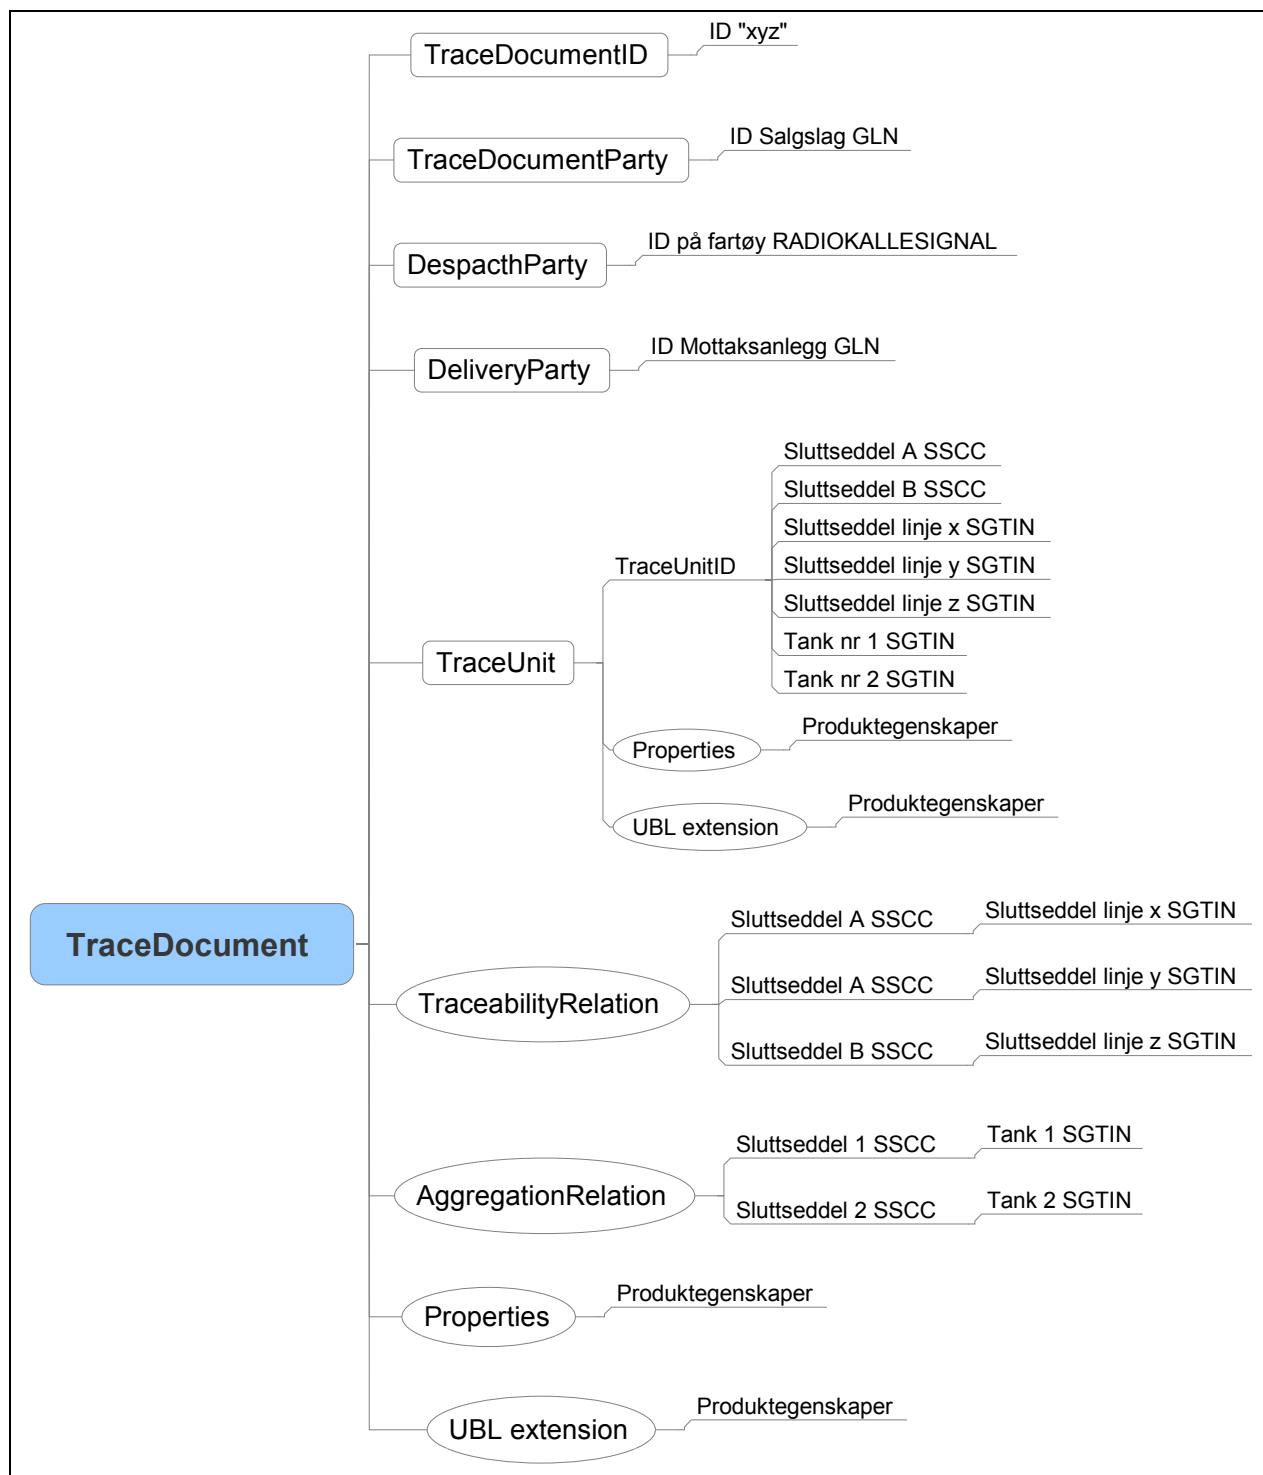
TraceDocument

TraceDocumentID
ID "xyz"

TraceDocumentParty
ID Salgslag GLN

DespacthParty
ID på fartøy RADIOKALLESIGNAL

DeliveryParty
ID Mottaksanlegg GLN

TraceUnit
TraceUnitID
Sluttseddel A SSCC
Sluttseddel B SSCC
Sluttseddel linje x SGTIN
Sluttseddel linje y SGTIN
Sluttseddel linje z SGTIN
Tank nr 1 SGTIN
Tank nr 2 SGTIN
Properties
Produktegenskaper
UBL extension
Produktegenskaper

TraceabilityRelation
Sluttseddel A SSCC
Sluttseddel linje x SGTIN
Sluttseddel A SSCC
Sluttseddel linje y SGTIN
Sluttseddel B SSCC
Sluttseddel linje z SGTIN

AggregationRelation
Sluttseddel 1 SSCC
Tank 1 SGTIN
Sluttseddel 2 SSCC
Tank 2 SGTIN

Properties
Produktegenskaper

UBL extension
Produktegenskaper